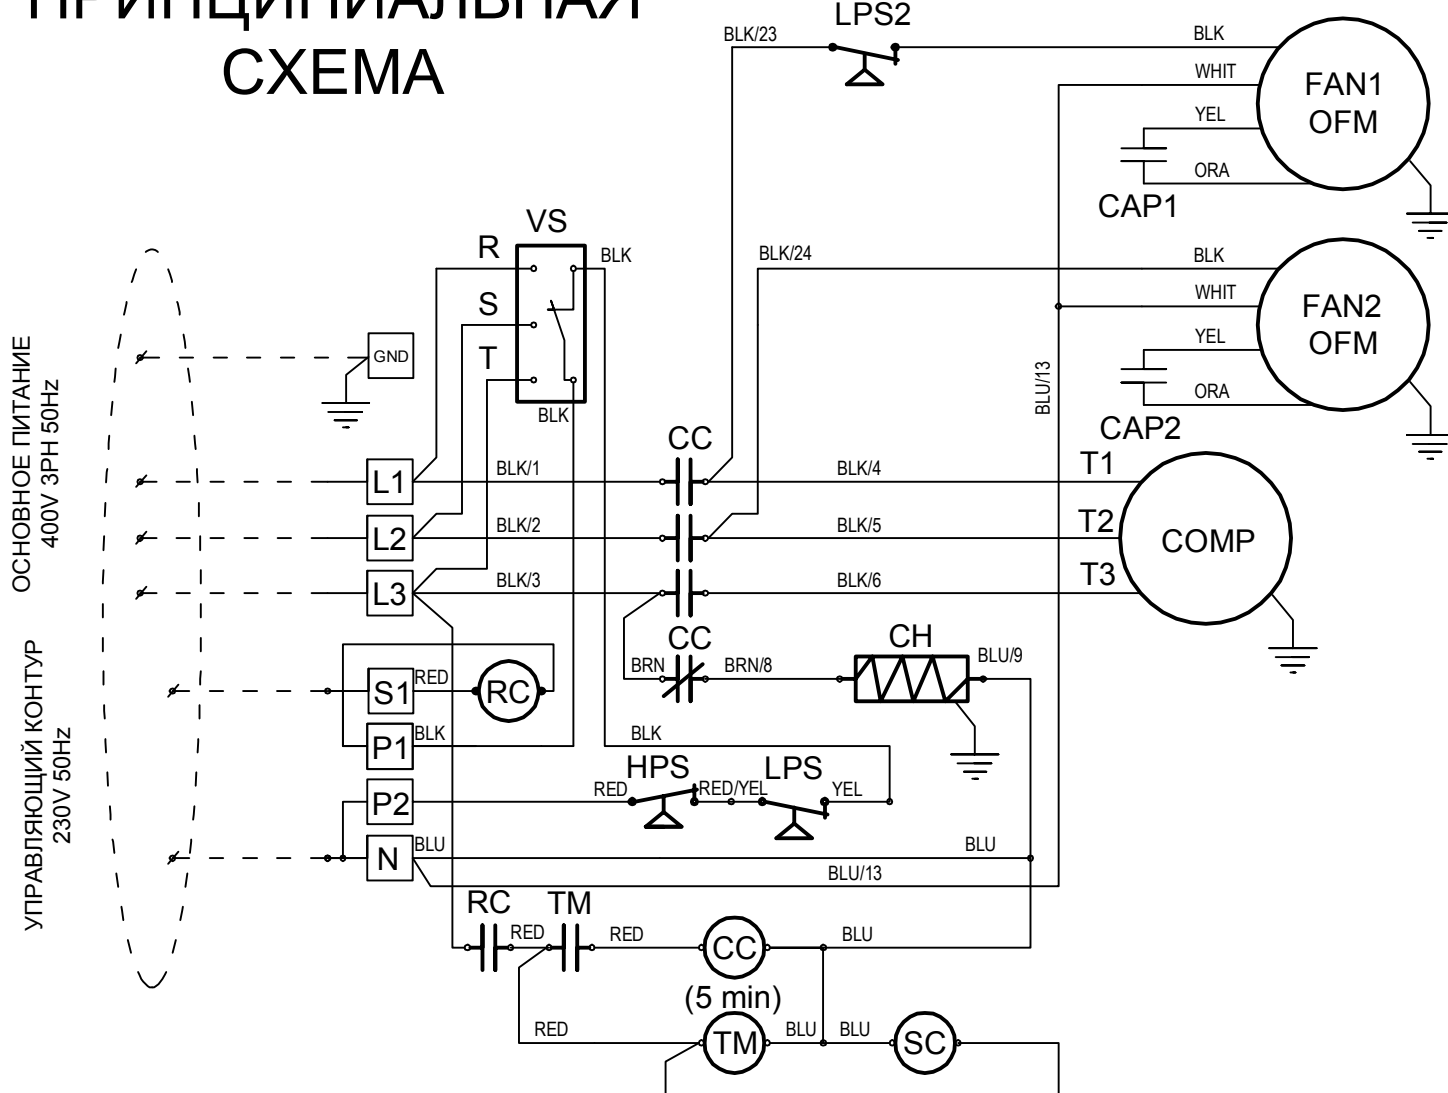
ПРИНЦИПИАЛЬНАЯ
СХЕМА

LPS2
BLK/23
BLK
WHIT
YEL
ORA
FAN1
OFM
CAP1

VS
R
S
T
BLK
BLK
BLK/24
BLK
WHIT
YEL
ORA
FAN2
OFM
CAP2
BLU/13

ОСНОВНОЕ ПИТАНИЕ
400V 3PH 50Hz

GND

CC
L1
BLK/1
BLK/4
T1
L2
BLK/2
BLK/5
T2
COMP
L3
BLK/3
BLK/6
T3

УПРАВЛЯЮЩИЙ КОНТУР
230V 50Hz

CC
CH
BRN
BRN/8
BLU/9
S1
RED
RC
P1
BLK
BLK
HPS
LPS
P2
RED
RED/YEL
YEL
N
BLU
BLU
BLU/13

RC
TM
RED
RED
CC
BLU
(5 min)
RED
TM
BLU
BLU
SC